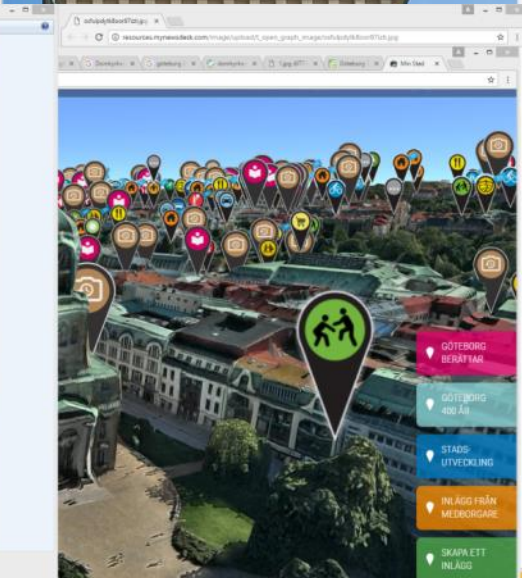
oofulpdyit6oor87lzt.jpg

resources.mynewsdesk.com/image/upload/t_open_graph_image/oofulpdyit6oor87lzt.jpg

Domkyrko

göteborg

domkyrko

1.jpg

Göteborg

Min Stad

GÖTEBORG BERÄTTAR

GÖTEBORG 400 ÅR

STADS-UTVECKLING

INLÄGG FRÅN MEDBORGARE

SKAPA ETT INLÄGG